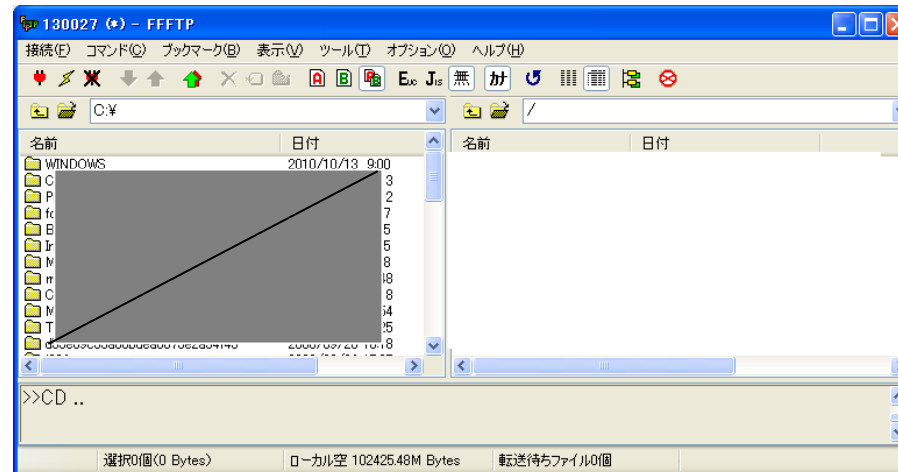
130027 (*) - FFFTP

接続(F) コマンド(C) ブックマーク(B) 表示(V) ツール(T) オプション(O) ヘルプ(H)

A B Ex Js 無 ｶﾅ

C:¥

/

| 名前 | 日付 |
|---|---|
| WINDOWS | 2010/10/13 9:00 |
| C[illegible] | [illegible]3 |
| P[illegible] | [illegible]2 |
| fo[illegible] | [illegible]7 |
| B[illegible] | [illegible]5 |
| Ir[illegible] | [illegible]5 |
| M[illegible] | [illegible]8 |
| m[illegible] | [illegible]8 |
| C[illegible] | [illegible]8 |
| M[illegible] | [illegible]4 |
| T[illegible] | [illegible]5 |
| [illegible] | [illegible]8 |

| 名前 | 日付 |
|---|---|

>>CD ..

選択0個(0 Bytes) ローカル空 102425.48M Bytes 転送待ちファイル0個